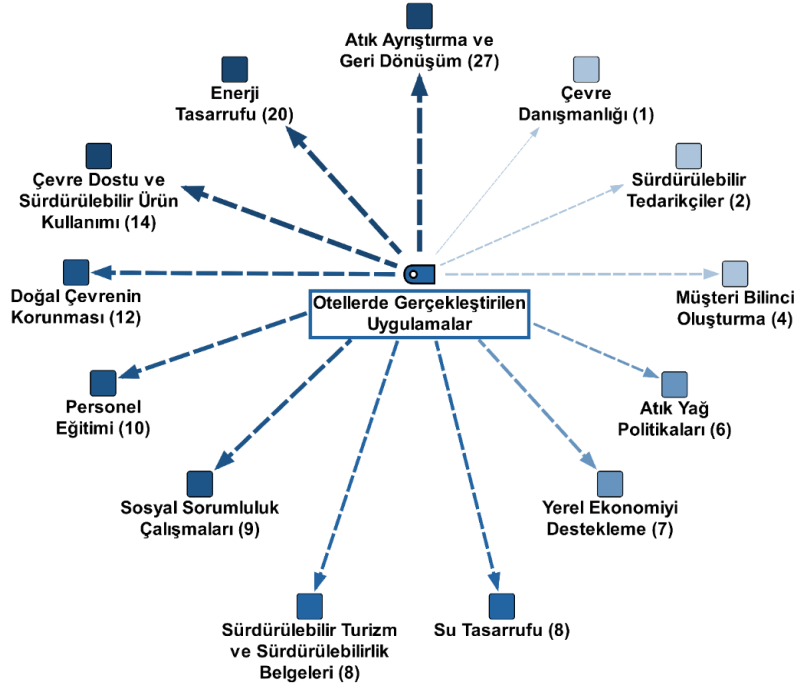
Atık Ayrıştırma ve Geri Dönüşüm (27)

Enerji Tasarrufu (20)

Çevre Danışmanlığı (1)

Çevre Dostu ve Sürdürülebilir Ürün Kullanımı (14)

Sürdürülebilir Tedarikçiler (2)

Doğal Çevrenin Korunması (12)

Otellerde Gerçekleştirilen Uygulamalar

Müşteri Bilinci Oluşturma (4)

Personel Eğitimi (10)

Atık Yağ Politikaları (6)

Sosyal Sorumluluk Çalışmaları (9)

Yerel Ekonomiyi Destekleme (7)

Sürdürülebilir Turizm ve Sürdürülebilirlik Belgeleri (8)

Su Tasarrufu (8)